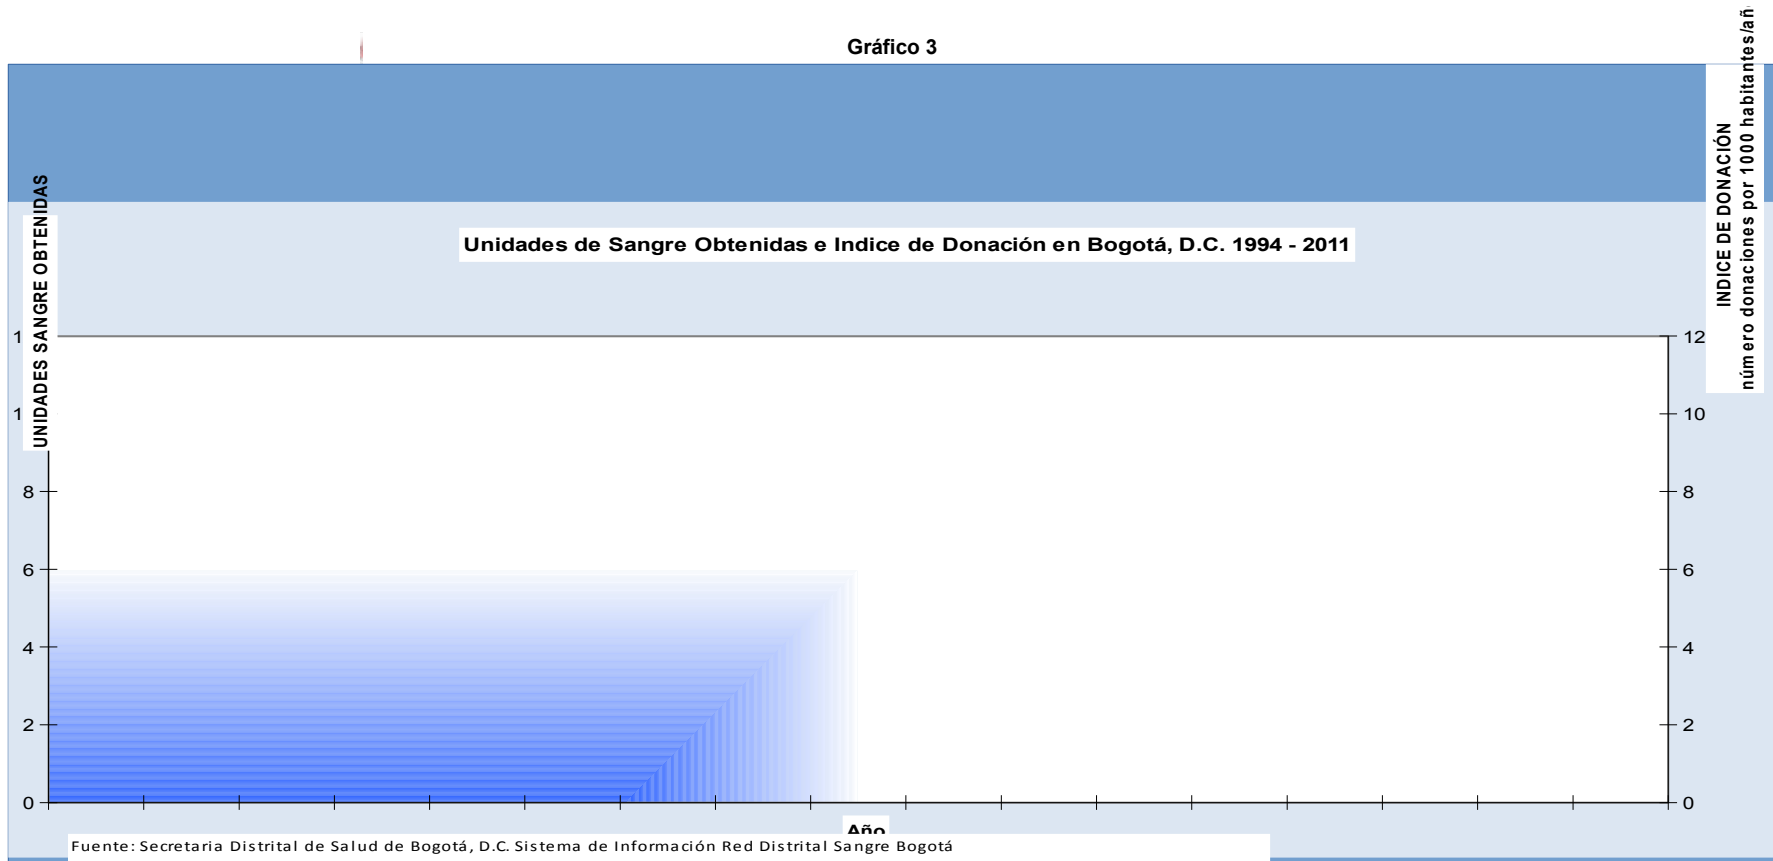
Gráfico 3

Unidades de Sangre Obtenidas e Indice de Donación en Bogotá, D.C. 1994 - 2011

UNIDADES SANGRE OBTENIDAS

INDICE DE DONACIÓN
número donaciones por 1000 habitantes/añ

1
1
8
6
4
2
0

12
10
8
6
4
2
0

Año

Fuente: Secretaria Distrital de Salud de Bogotá, D.C. Sistema de Información Red Distrital Sangre Bogotá